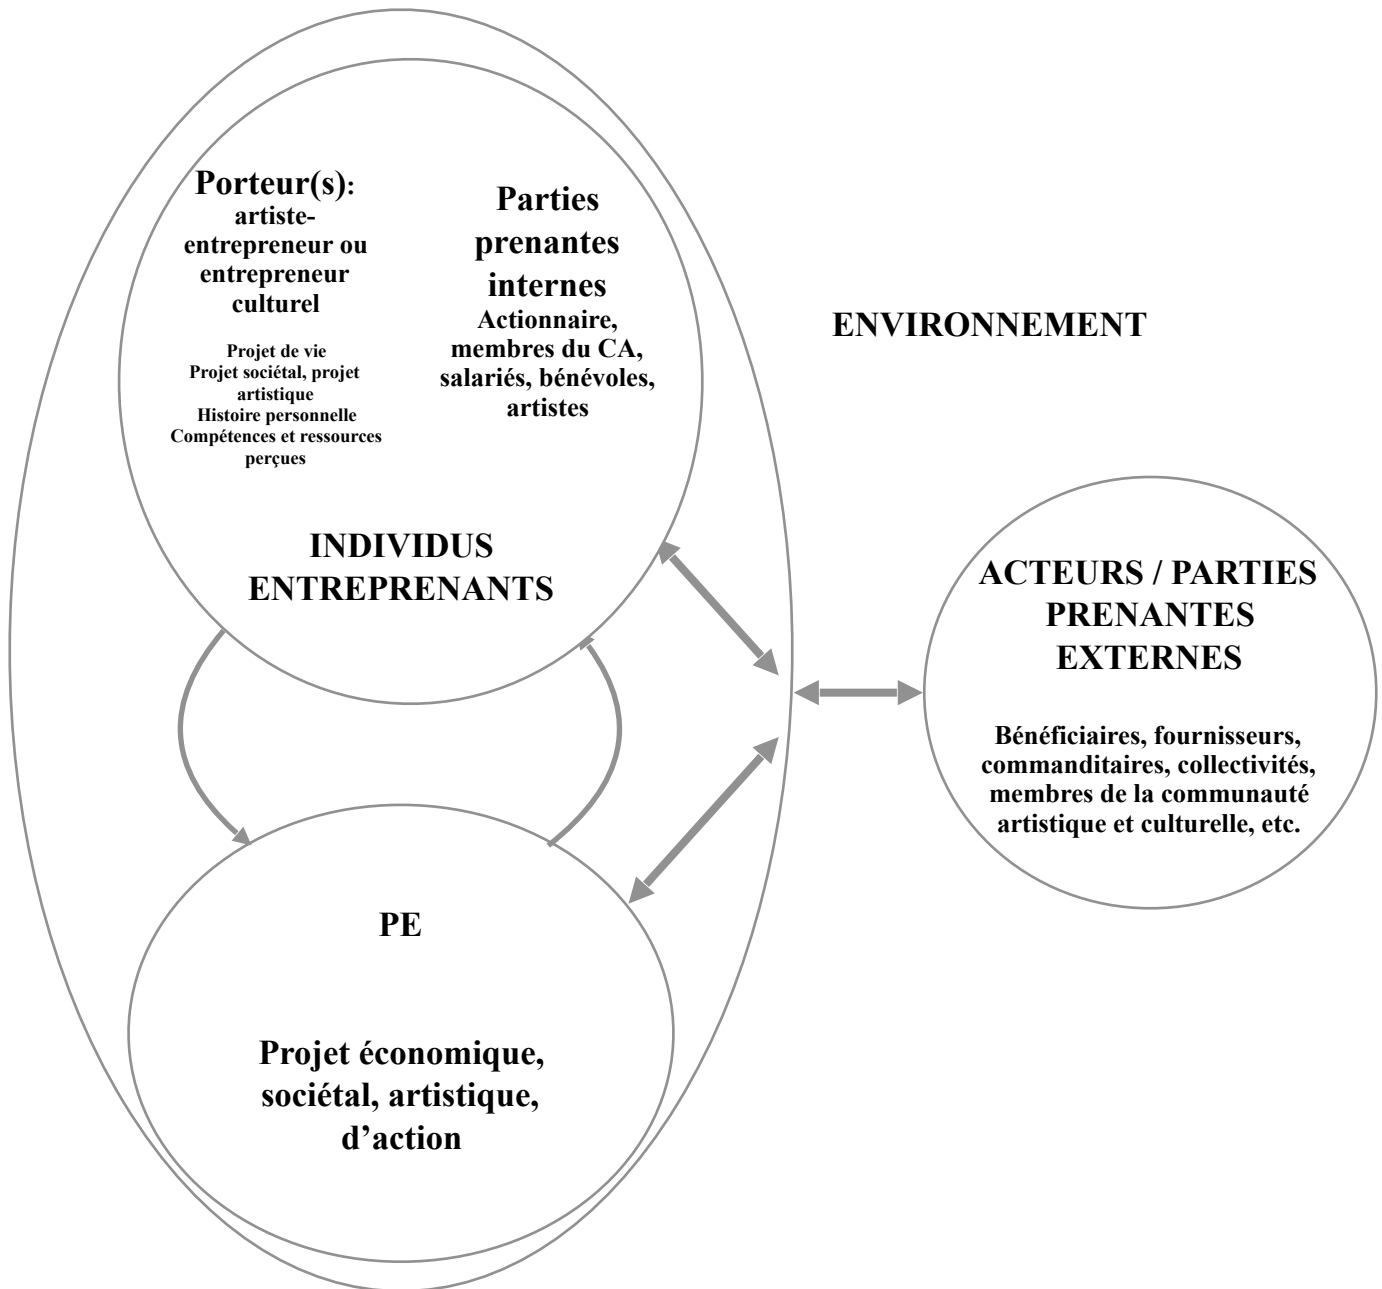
Porteur(s): artiste-entrepreneur ou entrepreneur culturel

Projet de vie
Projet sociétal, projet artistique
Histoire personnelle
Compétences et ressources perçues

Parties prenantes internes
Actionnaire, membres du CA, salariés, bénévoles, artistes

ENVIRONNEMENT

INDIVIDUS ENTREPRENANTS

ACTEURS / PARTIES PRENANTES EXTERNES

Bénéficiaires, fournisseurs, commanditaires, collectivités, membres de la communauté artistique et culturelle, etc.

PE

Projet économique, sociétal, artistique, d'action